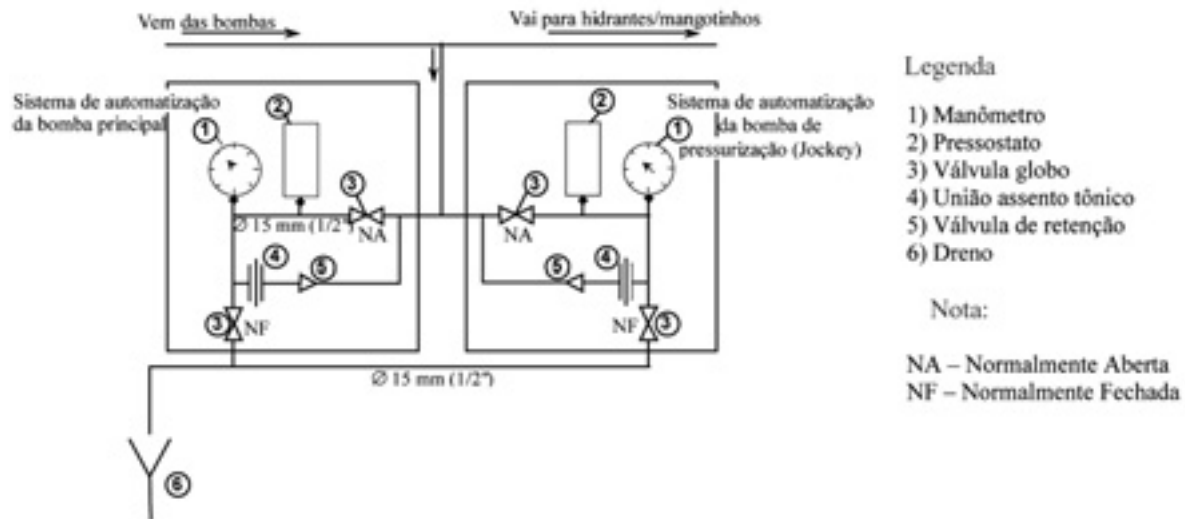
Vem das bombas

Vai para hidrantes/mangotinhos

Sistema de automatização da bomba principal

Sistema de automatização da bomba de pressurização (Jockey)

2

1

3

Ø 15 mm (1/2")

NA

4

5

3

NF

2

1

3

NA

5

4

NF

3

Ø 15 mm (1/2")

6

Legenda

1) Manômetro
2) Pressostato
3) Válvula globo
4) União assento tônico
5) Válvula de retenção
6) Dreno

Nota:

NA – Normalmente Aberta
NF – Normalmente Fechada